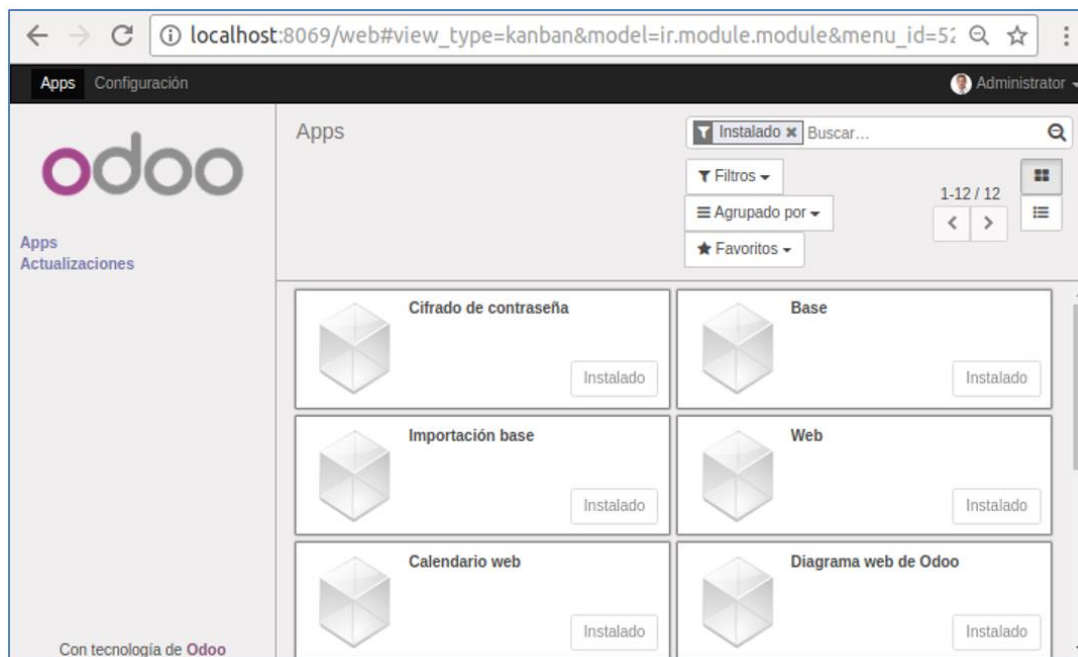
localhost:8069/web#view_type=kanban&model=ir.module.module&menu_id=5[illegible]

Apps Configuración

Administrator

odoo

Apps
Actualizaciones

Apps

Instalado × Buscar...

Filtros

Agrupado por

Favoritos

1-12 / 12

Cifrado de contraseña
Instalado

Base
Instalado

Importación base
Instalado

Web
Instalado

Calendario web
Instalado

Diagrama web de Odoo
Instalado

Con tecnología de Odoo